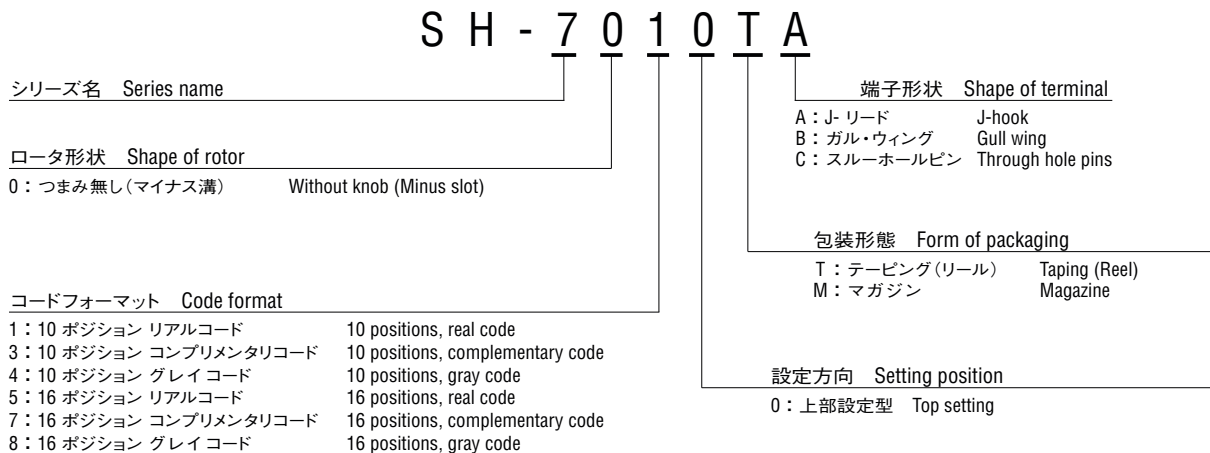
S H - 7 0 1 0 T A

シリーズ名　Series name

端子形状　Shape of terminal

A：J- リード　J-hook
B：ガル・ウィング　Gull wing
C：スルーホールピン　Through hole pins

ロータ形状　Shape of rotor

0：つまみ無し（マイナス溝）　Without knob (Minus slot)

包装形態　Form of packaging

T：テーピング（リール）　Taping (Reel)
M：マガジン　Magazine

コードフォーマット　Code format

1：10 ポジション リアルコード　10 positions, real code
3：10 ポジション コンプリメンタリコード　10 positions, complementary code
4：10 ポジション グレイ コード　10 positions, gray code
5：16 ポジション リアルコード　16 positions, real code
7：16 ポジション コンプリメンタリコード　16 positions, complementary code
8：16 ポジション グレイ コード　16 positions, gray code

設定方向　Setting position

0：上部設定型　Top setting